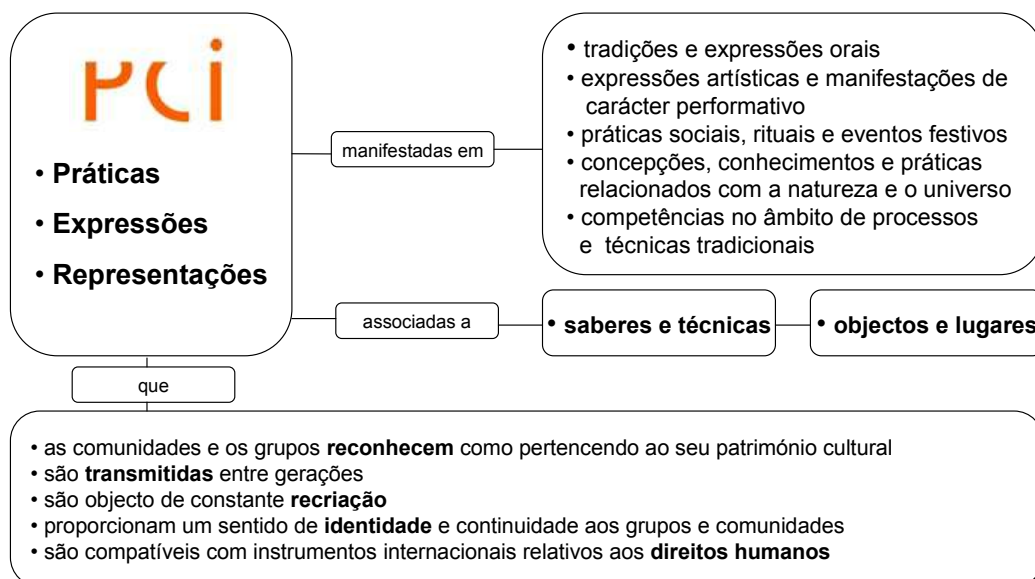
PCI

• Práticas
• Expressões
• Representações

manifestadas em

• tradições e expressões orais
• expressões artísticas e manifestações de carácter performativo
• práticas sociais, rituais e eventos festivos
• concepções, conhecimentos e práticas relacionados com a natureza e o universo
• competências no âmbito de processos e técnicas tradicionais

associadas a

• saberes e técnicas

• objectos e lugares

que

• as comunidades e os grupos reconhecem como pertencendo ao seu património cultural
• são transmitidas entre gerações
• são objecto de constante recriação
• proporcionam um sentido de identidade e continuidade aos grupos e comunidades
• são compatíveis com instrumentos internacionais relativos aos direitos humanos